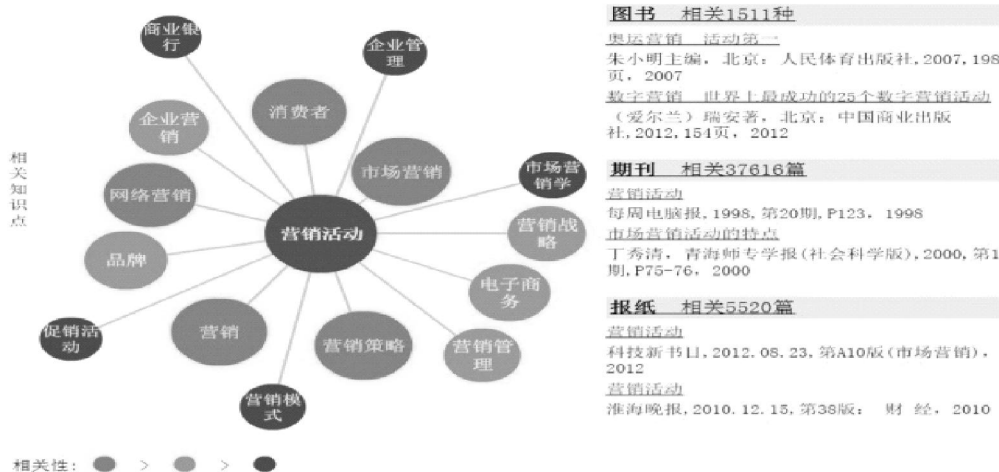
相关知识点

商业银行

企业管理

消费者

企业营销

市场营销

市场营销学

网络营销

营销活动

营销战略

品牌

电子商务

促销活动

营销

营销策略

营销管理

营销模式

相关性： > >

图书 相关1511种

奥运营销 活动第一

朱小明主编. 北京：人民体育出版社，2007，198页，2007

数字营销 世界上最成功的25个数字营销活动

（爱尔兰）瑞安著. 北京：中国商业出版社，2012，154页，2012

期刊 相关37616篇

营销活动

每周电脑报，1998，第20期，P123，1998

市场营销活动的特点

丁秀清，青海师专学报（社会科学版），2000，第1期，P75-76，2000

报纸 相关5520篇

营销活动

科技新书目，2012. 08. 23，第A10版（市场营销），2012

营销活动

淮海晚报，2010. 12. 15，第38版： 财 经，2010